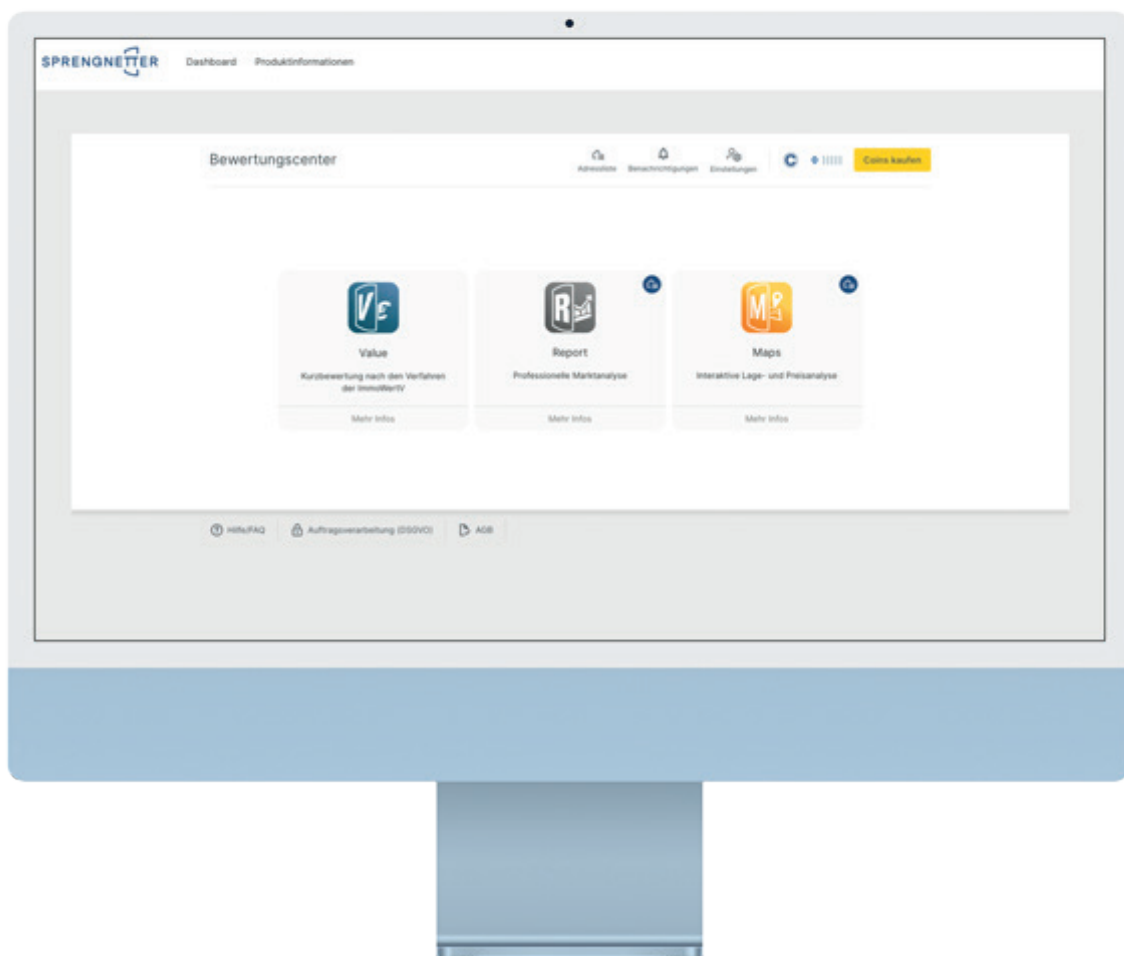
SPRENGNETTER Dashboard Produktinformationen

Bewertungscenter

Adressliste Benachrichtigungen Einstellungen

Coins kaufen

V€

Value

Kurzbewertung nach den Verfahren der ImmoWertV

Mehr Infos

R

Report

Professionelle Marktanalyse

Mehr Infos

M

Maps

Interaktive Lage- und Preisanalyse

Mehr Infos

Hilfe/FAQ Auftragsverarbeitung (DSGVO) AGB